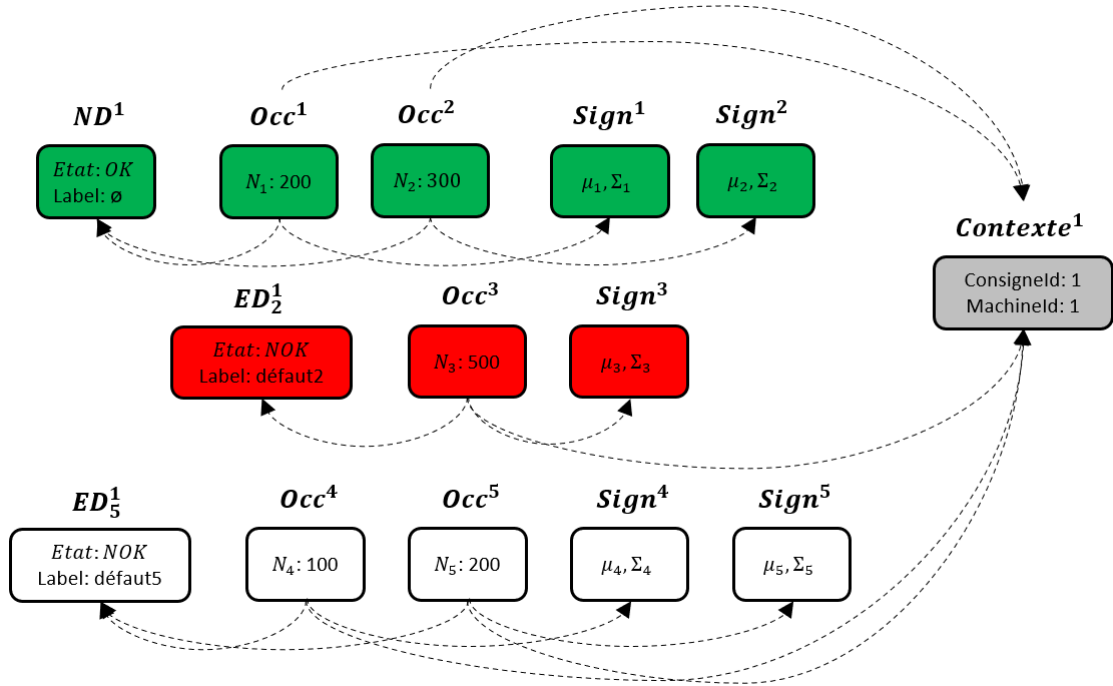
$ND^1$
$Etat: OK$
Label: ø

$Occ^1$
$N_1$: 200

$Occ^2$
$N_2$: 300

$Sign^1$
$\mu_1, \Sigma_1$

$Sign^2$
$\mu_2, \Sigma_2$

$Contexte^1$
ConsigneId: 1
MachineId: 1

$ED_2^1$
$Etat: NOK$
Label: défaut2

$Occ^3$
$N_3$: 500

$Sign^3$
$\mu_3, \Sigma_3$

$ED_5^1$
$Etat: NOK$
Label: défaut5

$Occ^4$
$N_4$: 100

$Occ^5$
$N_5$: 200

$Sign^4$
$\mu_4, \Sigma_4$

$Sign^5$
$\mu_5, \Sigma_5$